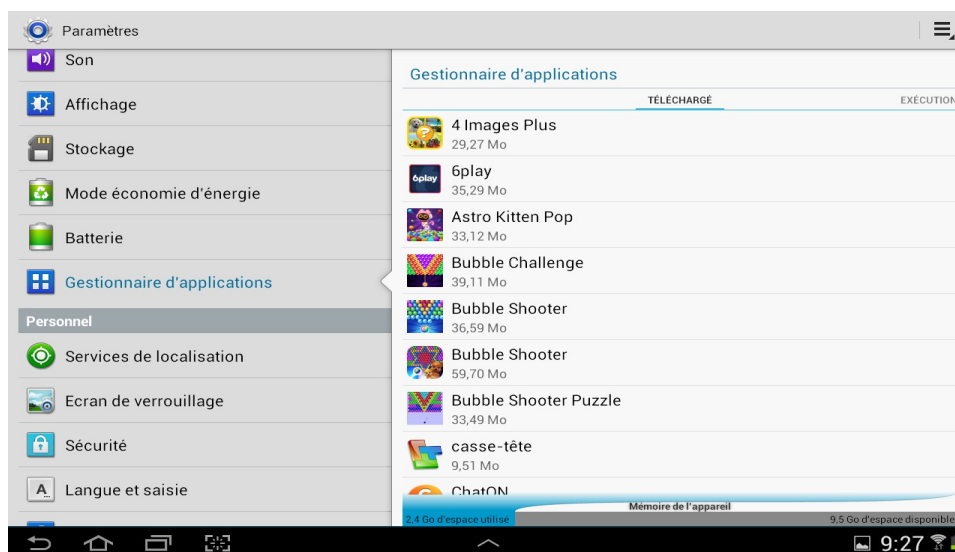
Paramètres

Son

Affichage

Stockage

Mode économie d'énergie

Batterie

Gestionnaire d'applications

Personnel

Services de localisation

Ecran de verrouillage

Sécurité

Langue et saisie

Gestionnaire d'applications

TÉLÉCHARGÉ

EXÉCUTION

4 Images Plus
29,27 Mo

6play
35,29 Mo

Astro Kitten Pop
33,12 Mo

Bubble Challenge
39,11 Mo

Bubble Shooter
36,59 Mo

Bubble Shooter
59,70 Mo

Bubble Shooter Puzzle
33,49 Mo

casse-tête
9,51 Mo

ChatON

Mémoire de l'appareil

2,4 Go d'espace utilisé

9,5 Go d'espace disponible

9:27